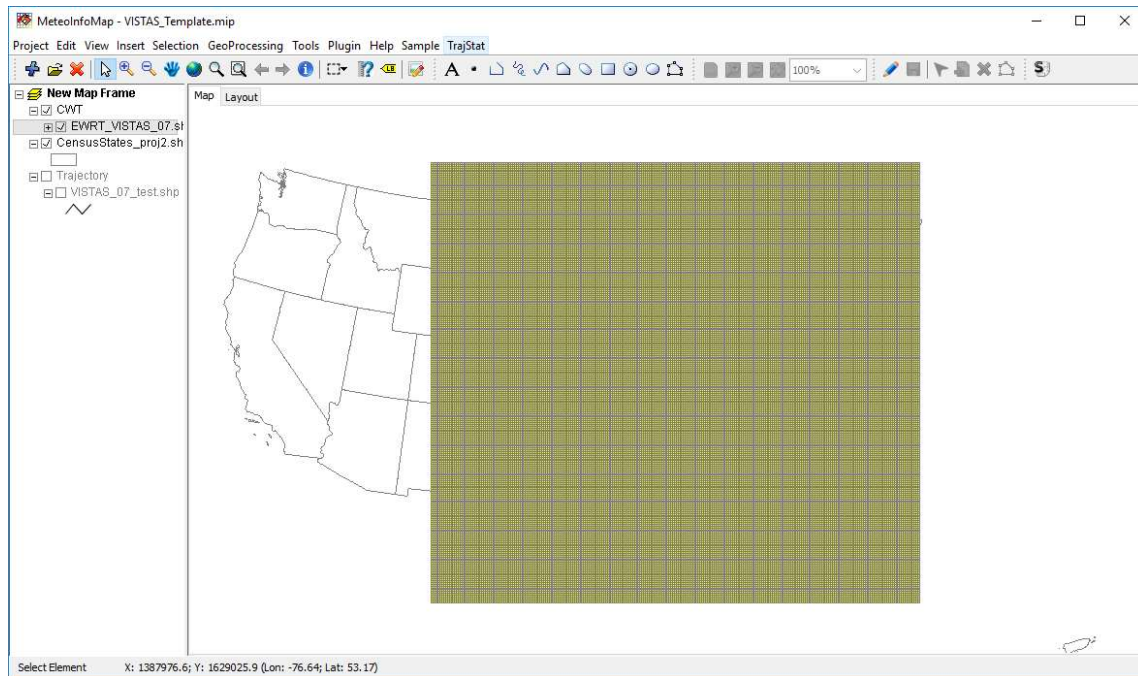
MeteoInfoMap - VISTAS_Template.mip

Project Edit View Insert Selection GeoProcessing Tools Plugin Help Sample TrajStat

100%

New Map Frame
CWT
EWRT_VISTAS_07.sł
CensusStates_proj2.sh
Trajectory
VISTAS_07_test.shp

Map Layout

Select Element X: 1387976.6; Y: 1629025.9 (Lon: -76.64; Lat: 53.17)